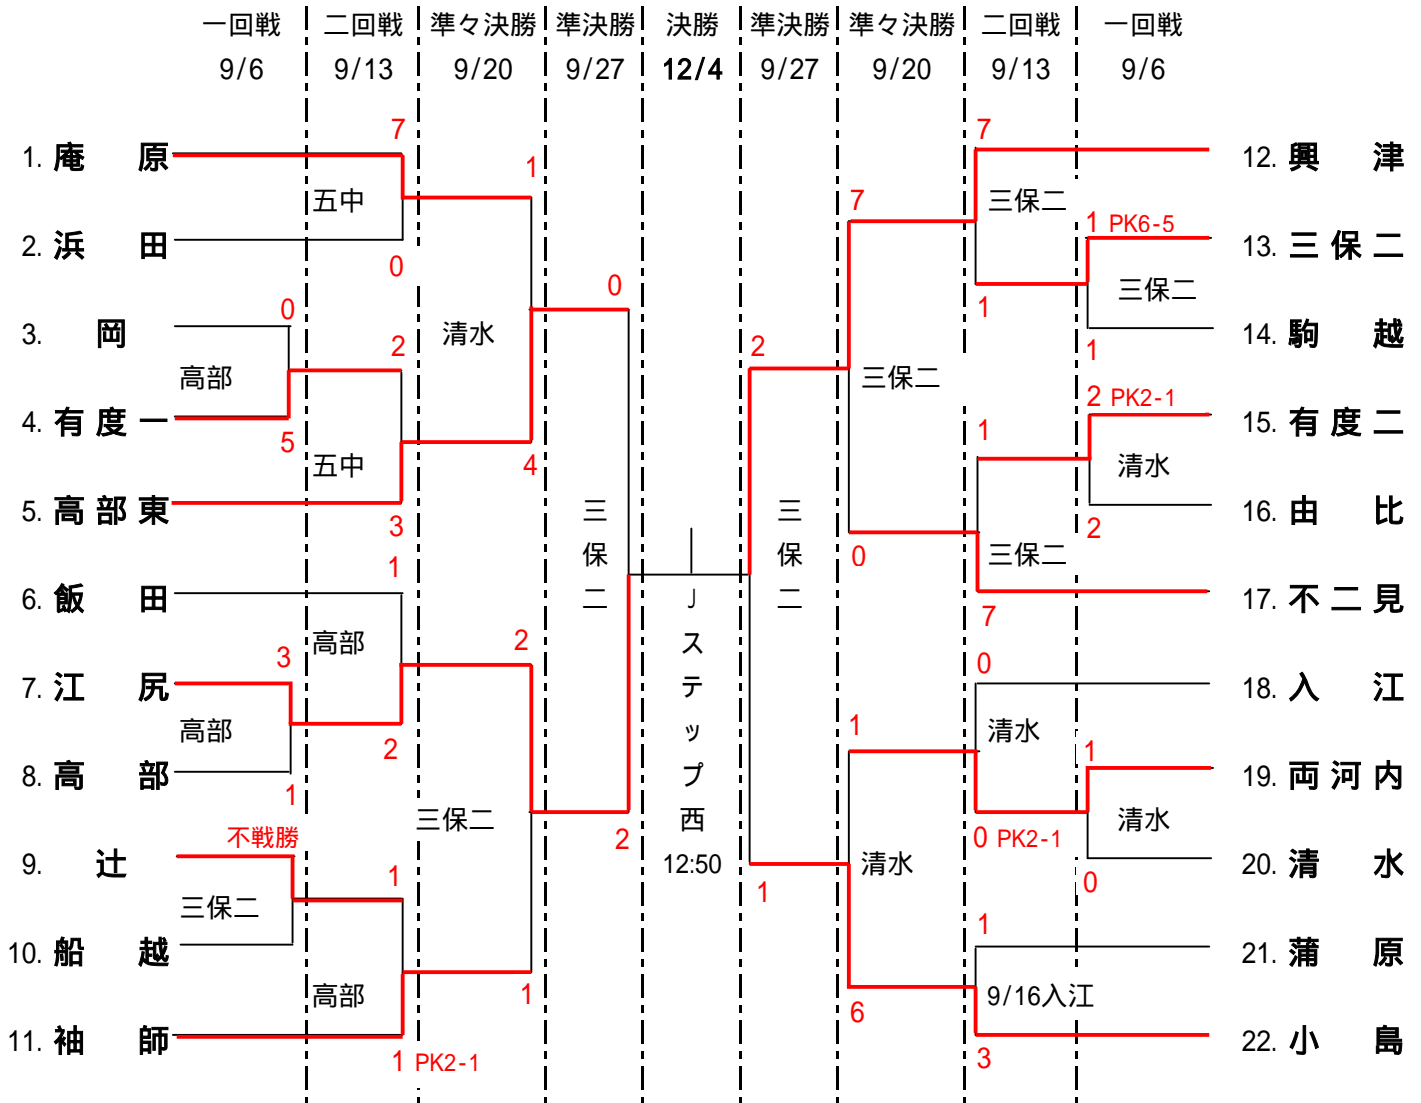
一回戦 9/6 | 二回戦 9/13 | 準々決勝 9/20 | 準決勝 9/27 | 決勝 12/4 | 準決勝 9/27 | 準々決勝 9/20 | 二回戦 9/13 | 一回戦 9/6

1. 庵原
2. 浜田
3. 岡
4. 有度一
5. 高部東
6. 飯田
7. 江尻
8. 高部
9. 辻
10. 船越
11. 袖師

12. 興津
13. 三保二
14. 駒越
15. 有度二
16. 由比
17. 不二見
18. 入江
19. 両河内
20. 清水
21. 蒲原
22. 小島

7
五中
0
1
0
高部
5
2
清水
五中
4
3
0
1
高部
3
2
2
1
不戦勝
三保二
1
三保二
高部
1
1 PK2-1
三保二
2

Jステップ西
12:50

7
三保二
1 PK6-5
三保二
1
7
1
2
三保二
2 PK2-1
清水
1
2
三保二
0
7
三保二
0
清水
1
1
清水
0 PK2-1
0
清水
1
9/16入江
6
3
三保二
1